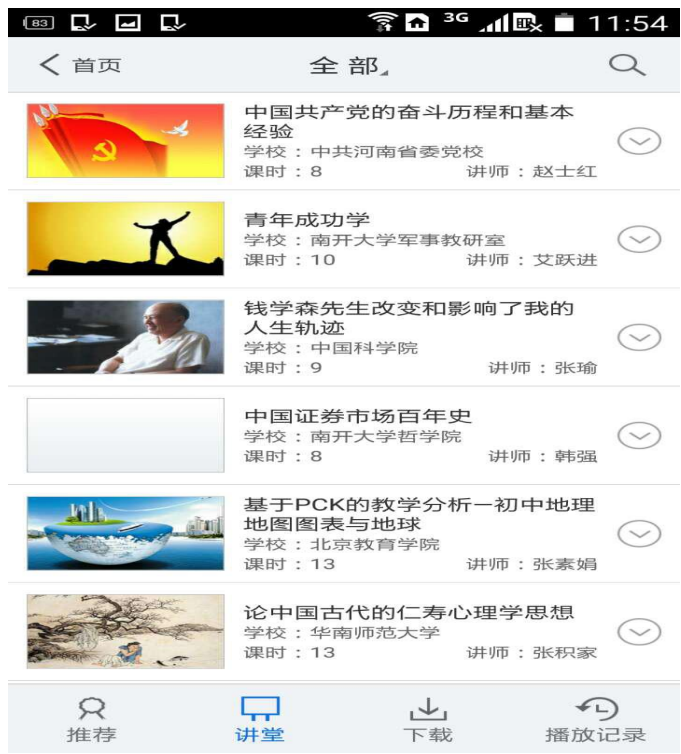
83 3G 11:54

首页 全部 

中国共产党的奋斗历程和基本经验
学校：中共河南省委党校
课时：8 讲师：赵士红

青年成功学
学校：南开大学军事教研室
课时：10 讲师：艾跃进

钱学森先生改变和影响了我的人生轨迹
学校：中国科学院
课时：9 讲师：张瑜

中国证券市场百年史
学校：南开大学哲学院
课时：8 讲师：韩强

基于PCK的教学分析一初中地理地图图表与地球
学校：北京教育学院
课时：13 讲师：张素娟

论中国古代的仁寿心理学思想
学校：华南师范大学
课时：13 讲师：张积家

推荐 讲堂 下载 播放记录